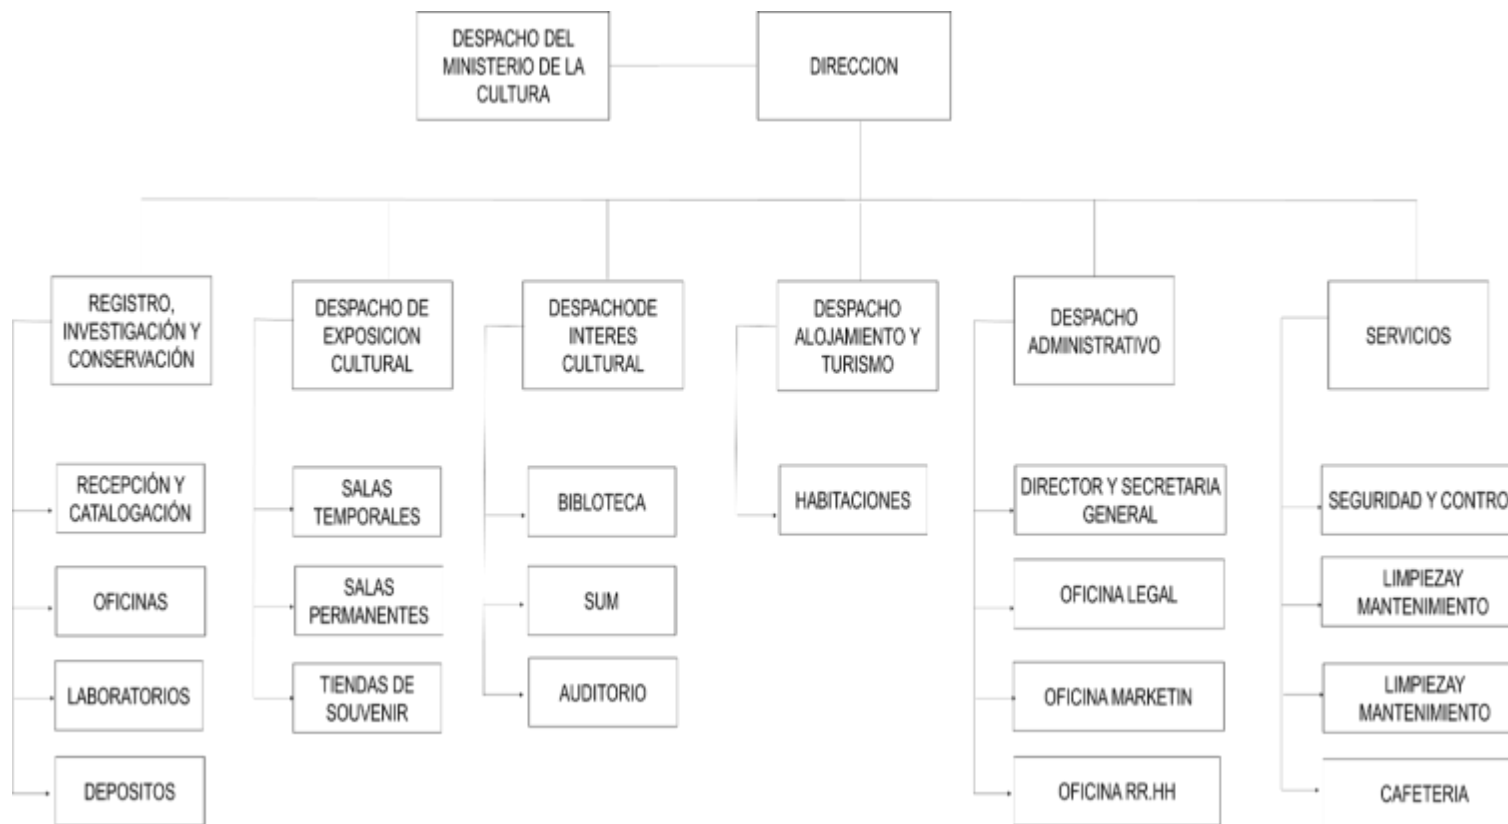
DESPACHO DEL MINISTERIO DE LA CULTURA

DIRECCION

REGISTRO, INVESTIGACIÓN Y CONSERVACIÓN

RECEPCIÓN Y CATALOGACIÓN

OFICINAS

LABORATORIOS

DEPOSITOS

DESPACHO DE EXPOSICION CULTURAL

SALAS TEMPORALES

SALAS PERMANENTES

TIENDAS DE SOUVENIR

DESPACHODE INTERES CULTURAL

BIBLIOTECA

SUM

AUDITORIO

DESPACHO ALOJAMIENTO Y TURISMO

HABITACIONES

DESPACHO ADMINISTRATIVO

DIRECTOR Y SECRETARIA GENERAL

OFICINA LEGAL

OFICINA MARKETIN

OFICINA RR.HH

SERVICIOS

SEGURIDAD Y CONTRO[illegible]

LIMPIEZAY MANTENIMIENTO

LIMPIEZAY MANTENIMIENTO

CAFETERIA